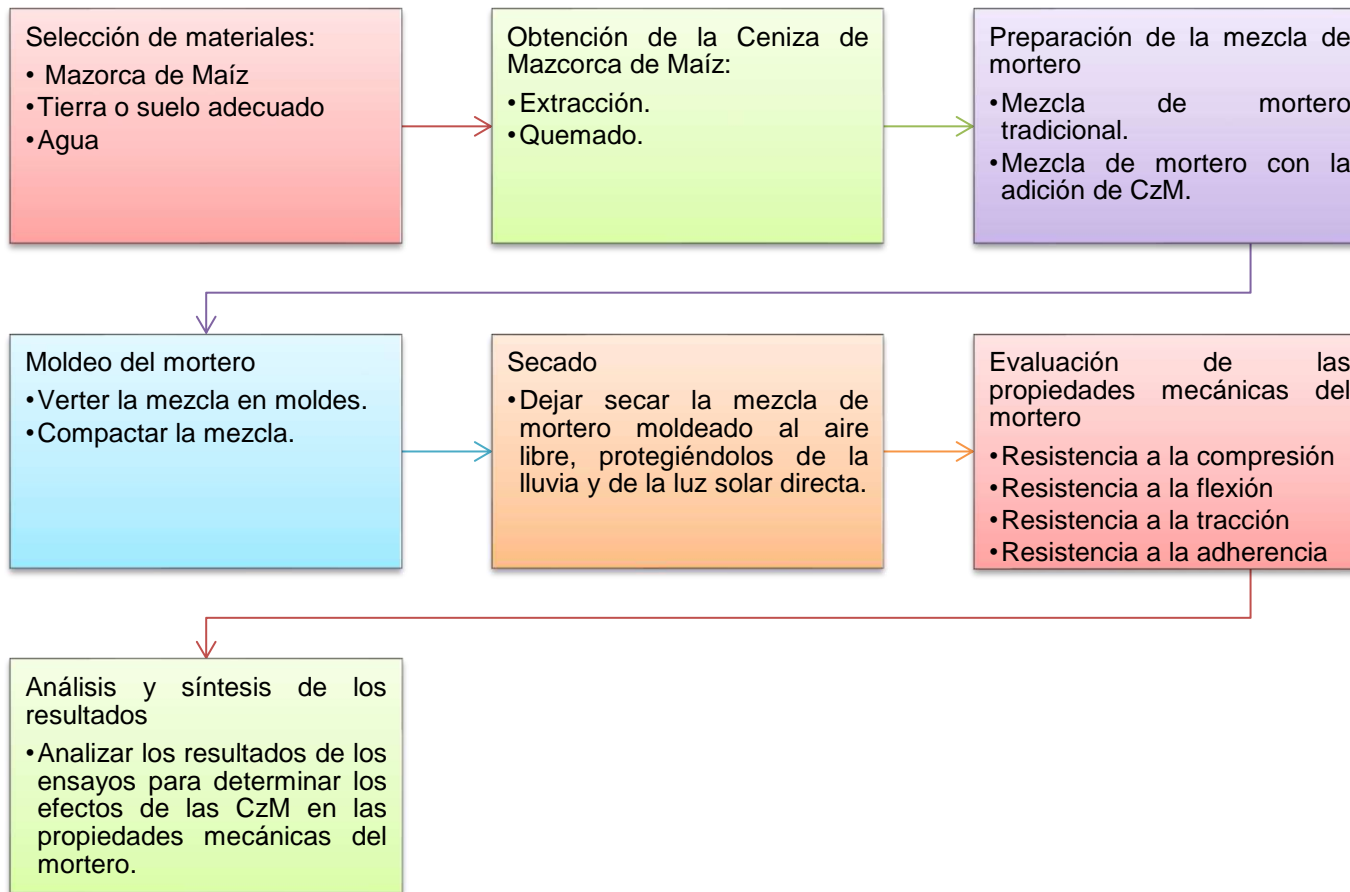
Selección de materiales:
• Mazorca de Maíz
• Tierra o suelo adecuado
• Agua

Obtención de la Ceniza de Mazcorca de Maíz:
• Extracción.
• Quemado.

Preparación de la mezcla de mortero
• Mezcla de mortero tradicional.
• Mezcla de mortero con la adición de CzM.

Moldeo del mortero
• Verter la mezcla en moldes.
• Compactar la mezcla.

Secado
• Dejar secar la mezcla de mortero moldeado al aire libre, protegiéndolos de la lluvia y de la luz solar directa.

Evaluación de las propiedades mecánicas del mortero
• Resistencia a la compresión
• Resistencia a la flexión
• Resistencia a la tracción
• Resistencia a la adherencia

Análisis y síntesis de los resultados
• Analizar los resultados de los ensayos para determinar los efectos de las CzM en las propiedades mecánicas del mortero.